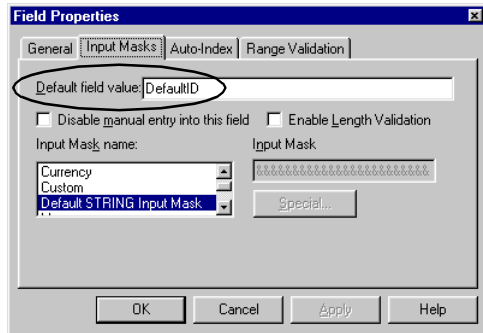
Field Properties

General | Input Masks | Auto-Index | Range Validation

Default field value: DefaultID

Disable manual entry into this field

Enable Length Validation

Input Mask name:

Currency
Custom
Default STRING Input Mask

Input Mask

&&&&&&&&&&&&&&&&&&&&&&&&

Special...

OK | Cancel | Apply | Help